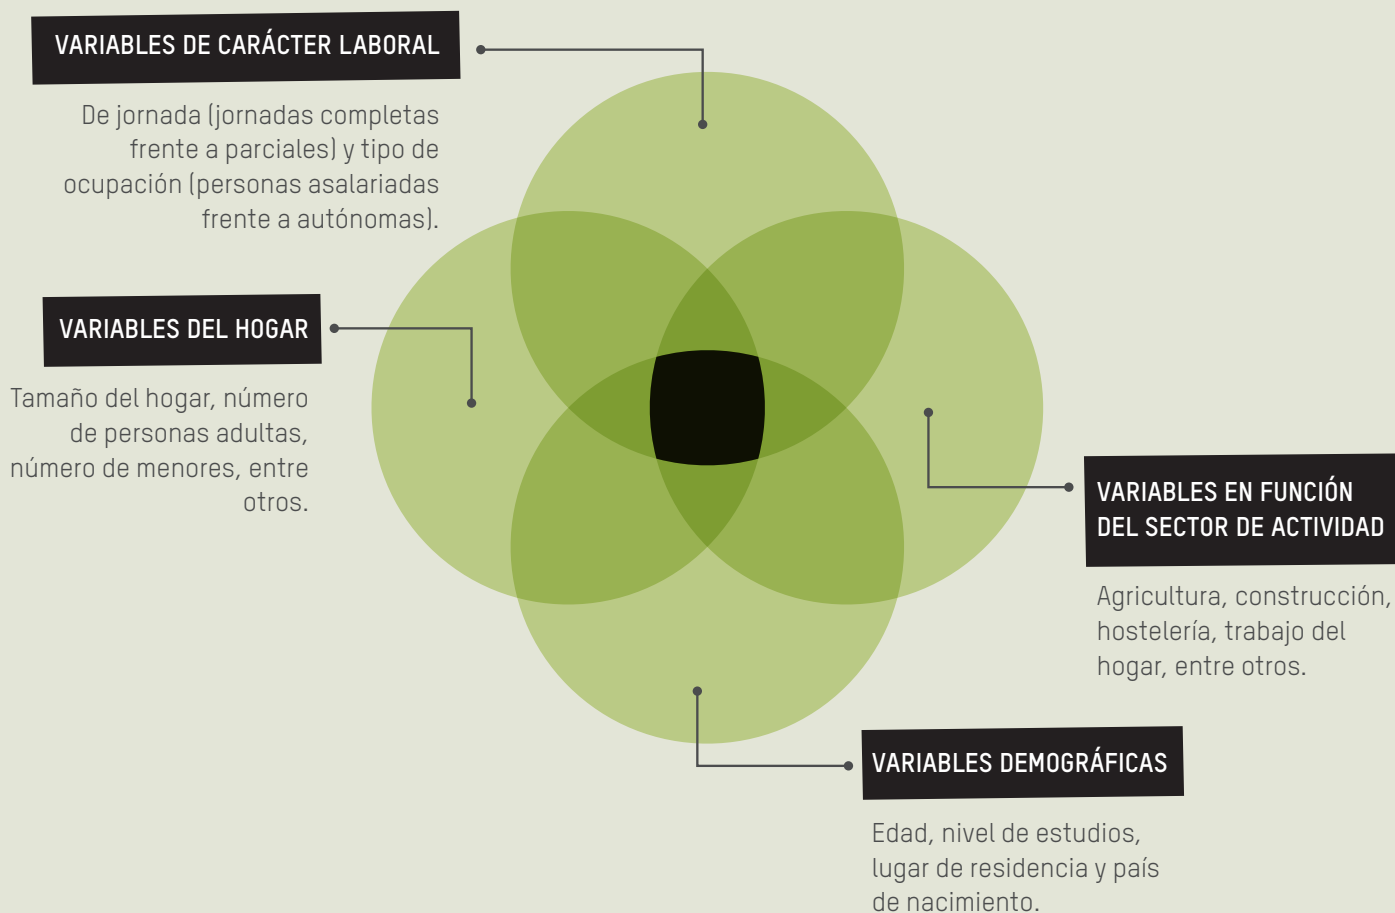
VARIABLES DE CARÁCTER LABORAL

De jornada (jornadas completas frente a parciales) y tipo de ocupación (personas asalariadas frente a autónomas).

VARIABLES DEL HOGAR

Tamaño del hogar, número de personas adultas, número de menores, entre otros.

VARIABLES EN FUNCIÓN DEL SECTOR DE ACTIVIDAD

Agricultura, construcción, hostelería, trabajo del hogar, entre otros.

VARIABLES DEMOGRÁFICAS

Edad, nivel de estudios, lugar de residencia y país de nacimiento.